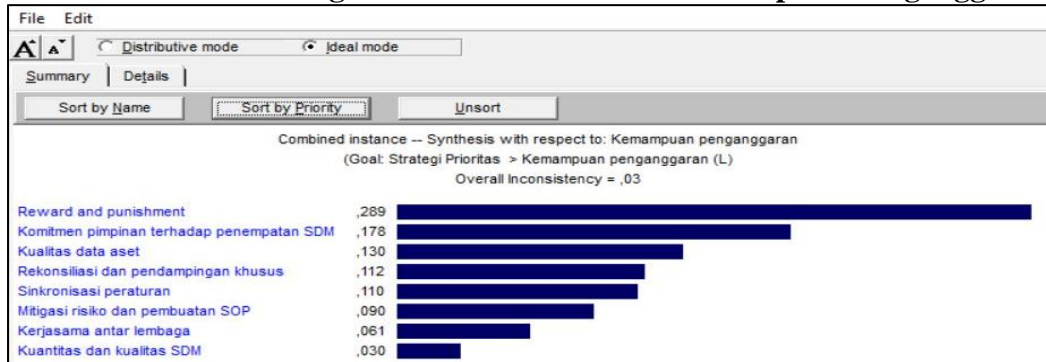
File Edit

Distributive mode Ideal mode

Summary Details

Sort by Name Sort by Priority Unsort

Combined instance -- Synthesis with respect to: Kemampuan penganggaran
(Goal: Strategi Prioritas > Kemampuan penganggaran (L)
Overall Inconsistency = ,03

| | |
|---|---|
| Reward and punishment | ,289 |
| Komitmen pimpinan terhadap penempatan SDM | ,178 |
| Kualitas data aset | ,130 |
| Rekonsiliasi dan pendampingan khusus | ,112 |
| Sinkronisasi peraturan | ,110 |
| Mitigasi risiko dan pembuatan SOP | ,090 |
| Kerjasama antar lembaga | ,061 |
| Kuantitas dan kualitas SDM | ,030 |